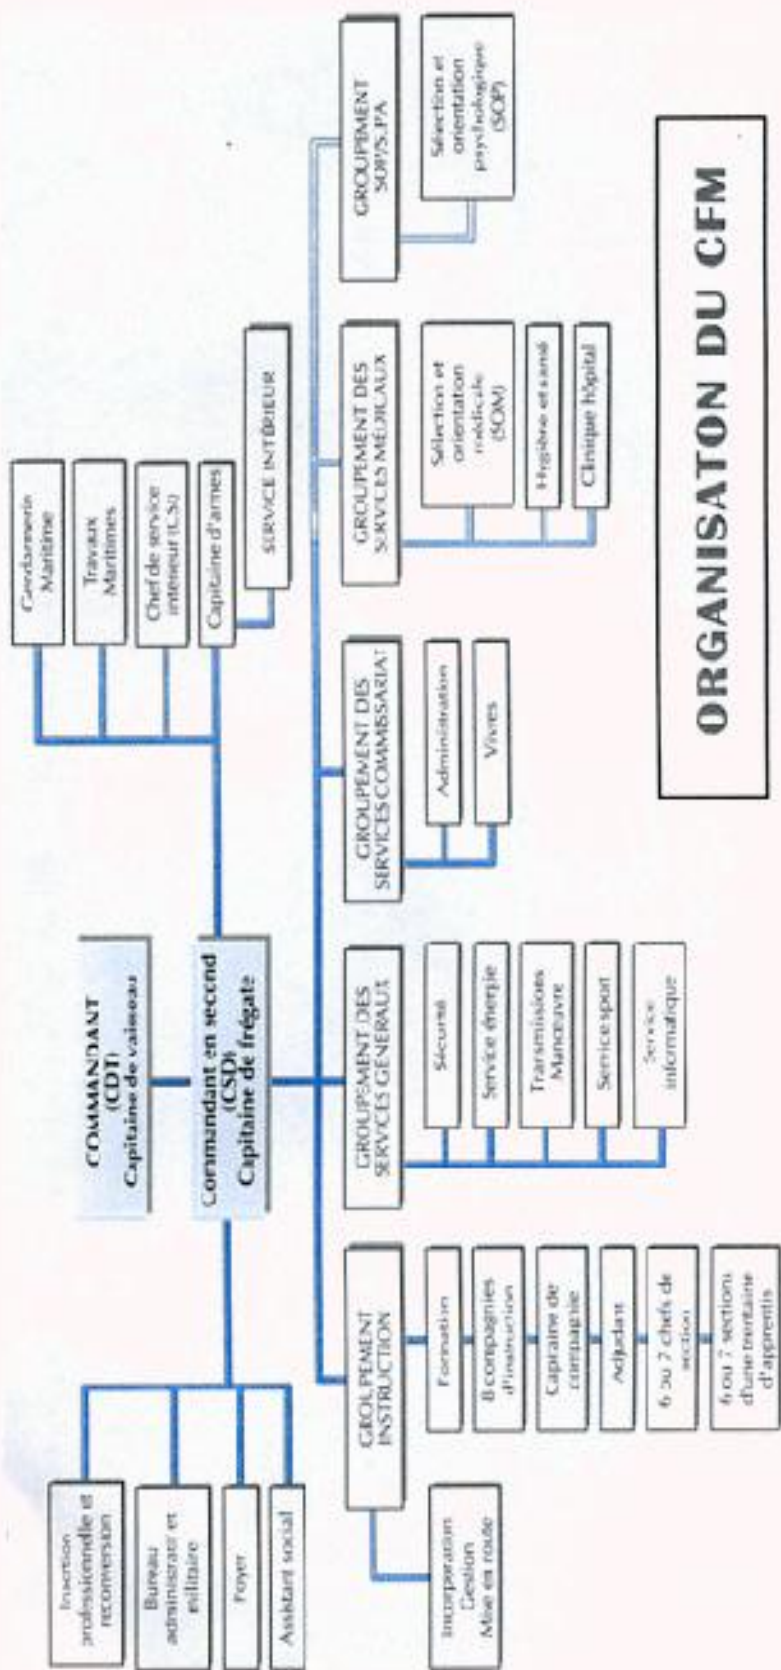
ORGANISATON DU CFM

COMMANDANT (CDT) Capitaine de vaisseau

Commandant en second (CSD) Capitaine de frégate

Insertion professionnelle et reconversion

Bureau administratif et militaire

Foyer

Assistant social

Gendarmerie Maritime

Travaux Maritimes

Chef de service intérieur (CSI)

Capitaine d'armes

SERVICE INTÉRIEUR

GROUPEMENT INSTRUCTION

Incorporation Gestion Mise en route

Formation

8 compagnies d'instruction

Capitaine de compagnie

Adjudant

6 ou 7 chefs de section

6 ou 7 sections d'une trentaine d'apprentis

GROUPEMENT DES SERVICES GÉNÉRAUX

Sécurité

Service énergie

Transmissions Manœuvre

Service sport

Service informatique

GROUPEMENT DES SERVICES COMMISSARIAT

Administration

Vivres

GROUPEMENT DES SERVICES MÉDICAUX

Sélection et orientation médicale (SOM)

Hygiène et santé

Clinique hôpital

GROUPEMENT SOP/S.PA

Sélection et orientation psychologique (SOP)